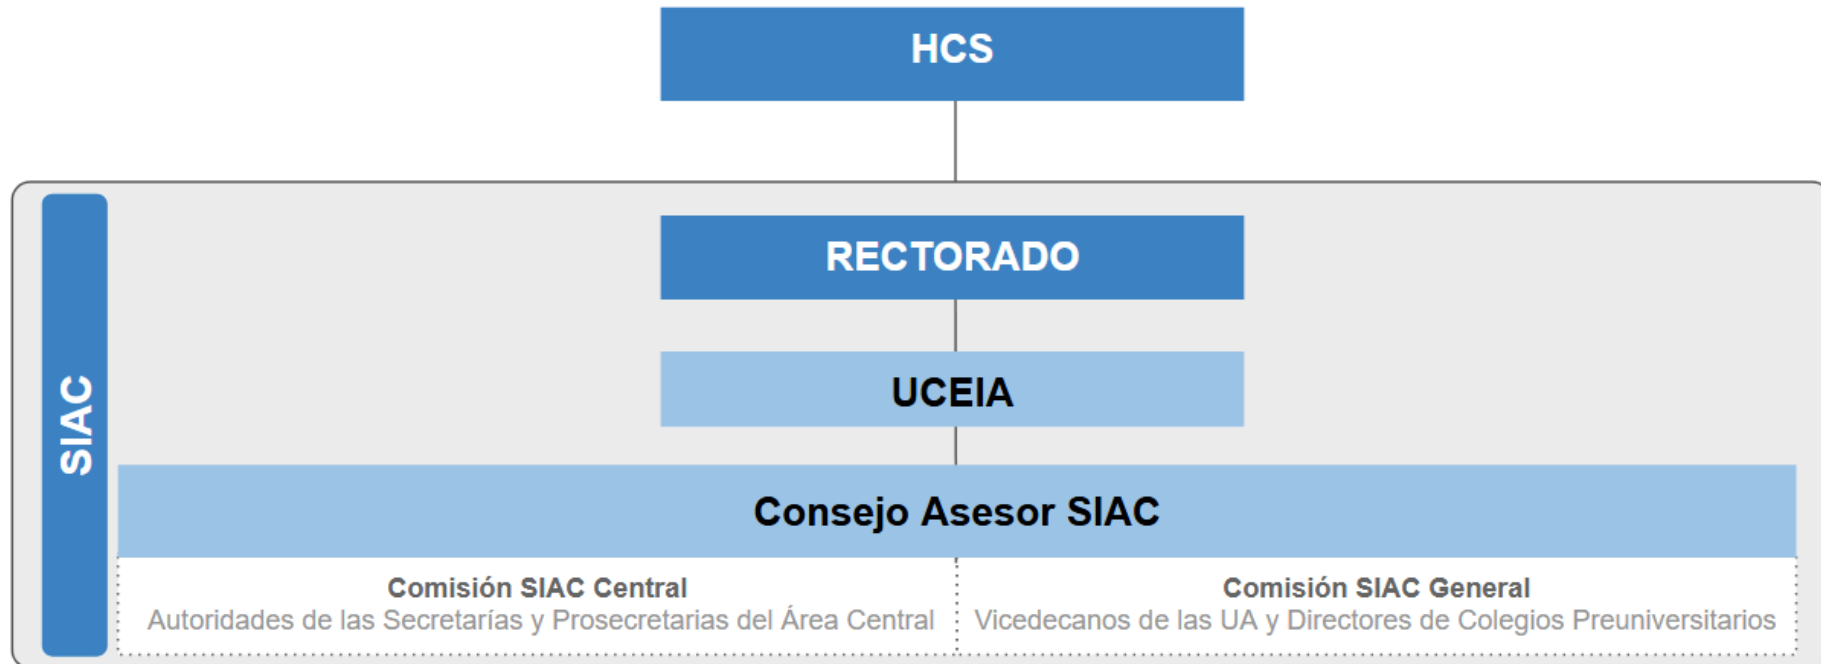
HCS

SIAC

RECTORADO

UCEIA

Consejo Asesor SIAC

Comisión SIAC Central
Autoridades de las Secretarías y Prosecretarias del Área Central

Comisión SIAC General
Vicedecanos de las UA y Directores de Colegios Preuniversitarios